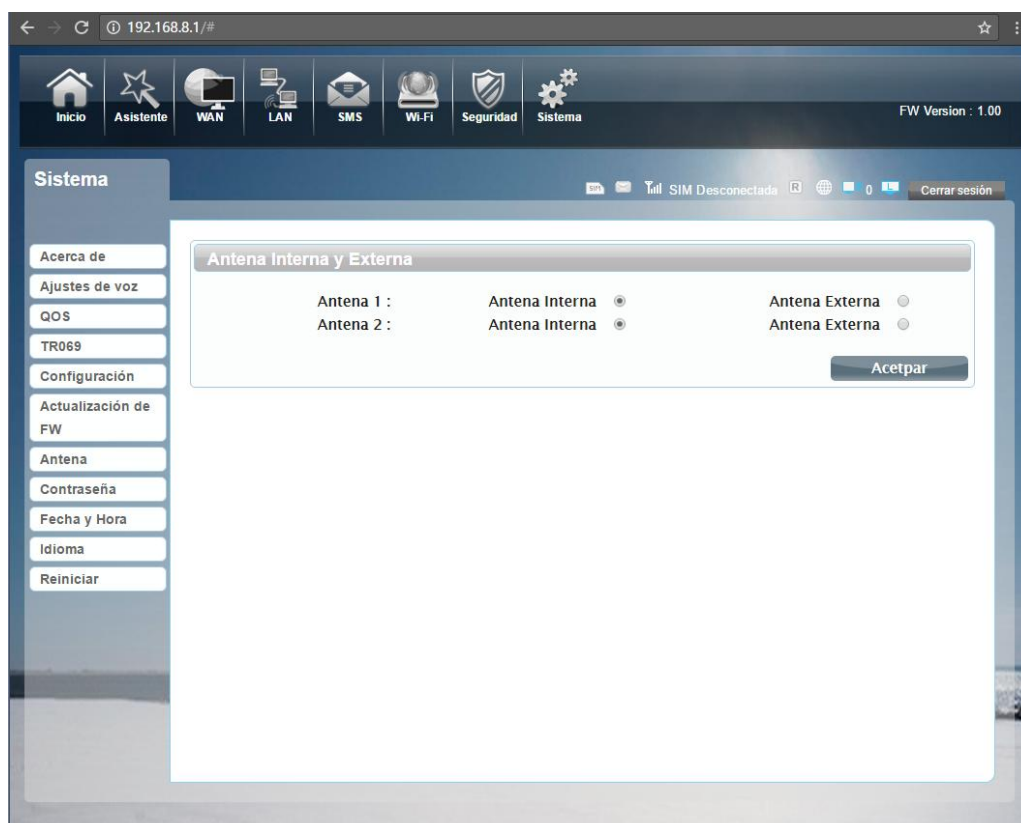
192.168.8.1/#

Inicio Asistente WAN LAN SMS Wi-Fi Seguridad Sistema

FW Version : 1.00

Sistema

SIM Desconectada R 0 Cerrar sesión

Acerca de
Ajustes de voz
QOS
TR069
Configuración
Actualización de FW
Antena
Contraseña
Fecha y Hora
Idioma
Reiniciar

Antena Interna y Externa

| | | |
|---|---|---|
| Antena 1 : | Antena Interna | Antena Externa |
| Antena 2 : | Antena Interna | Antena Externa |

Acetpar